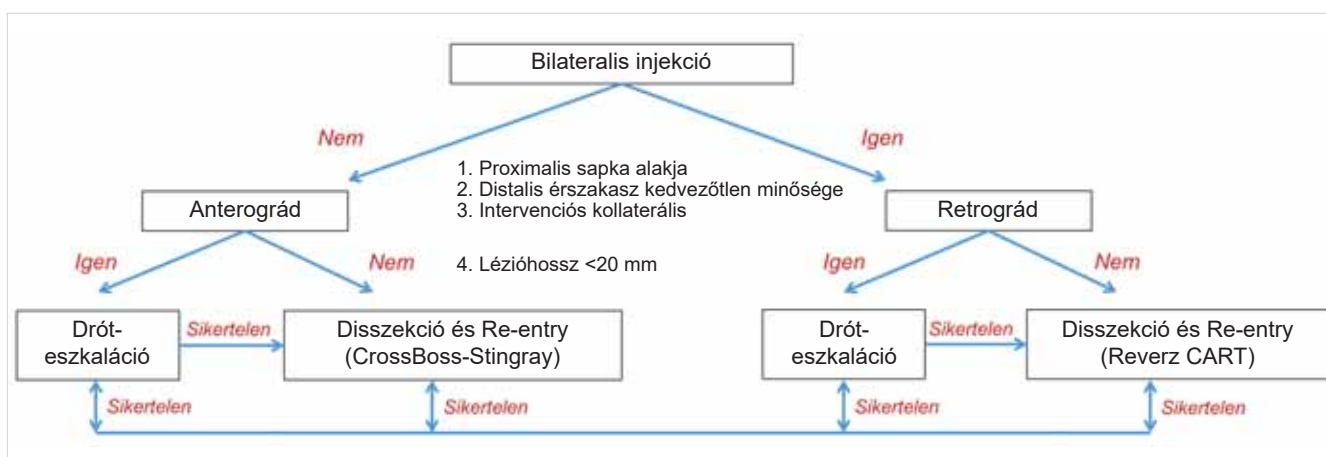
Bilateralis injekció

Nem

Igen

1. Proximalis sapka alakja
2. Distalis érszakasz kedvezőtlen minősége
3. Intervenciós kollaterális

Anterográd

Retrográd

Igen

Nem

4. Lézióhossz <20 mm

Igen

Nem

Drót-eszkaláció

Sikertelen

Disszekció és Re-entry (CrossBoss-Stingray)

Drót-eszkaláció

Sikertelen

Disszekció és Re-entry (Reverz CART)

Sikertelen

Sikertelen

Sikertelen

Sikertelen